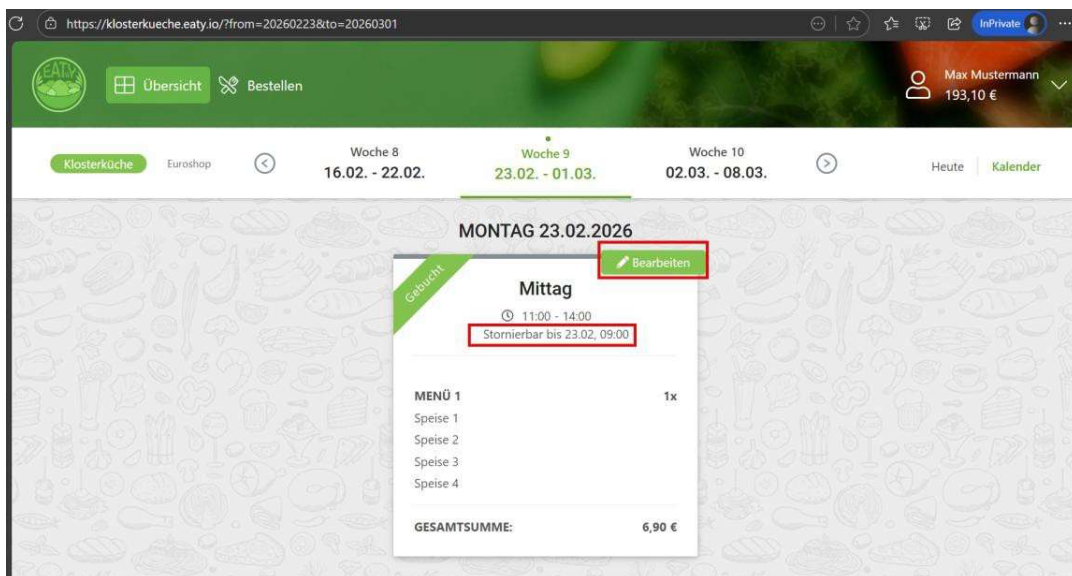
https://klosterkueche.eaty.io/?from=20260223&to=20260301

InPrivate

EATY

Übersicht Bestellen

Max Mustermann
193,10 €

Klosterküche Euroshop

Woche 8
16.02. - 22.02.

Woche 9
23.02. - 01.03.

Woche 10
02.03. - 08.03.

Heute Kalender

MONTAG 23.02.2026

Gebucht

Bearbeiten

Mittag

11:00 - 14:00
Stornierbar bis 23.02, 09:00

MENÜ 1 1x
Speise 1
Speise 2
Speise 3
Speise 4

GESAMTSUMME: 6,90 €